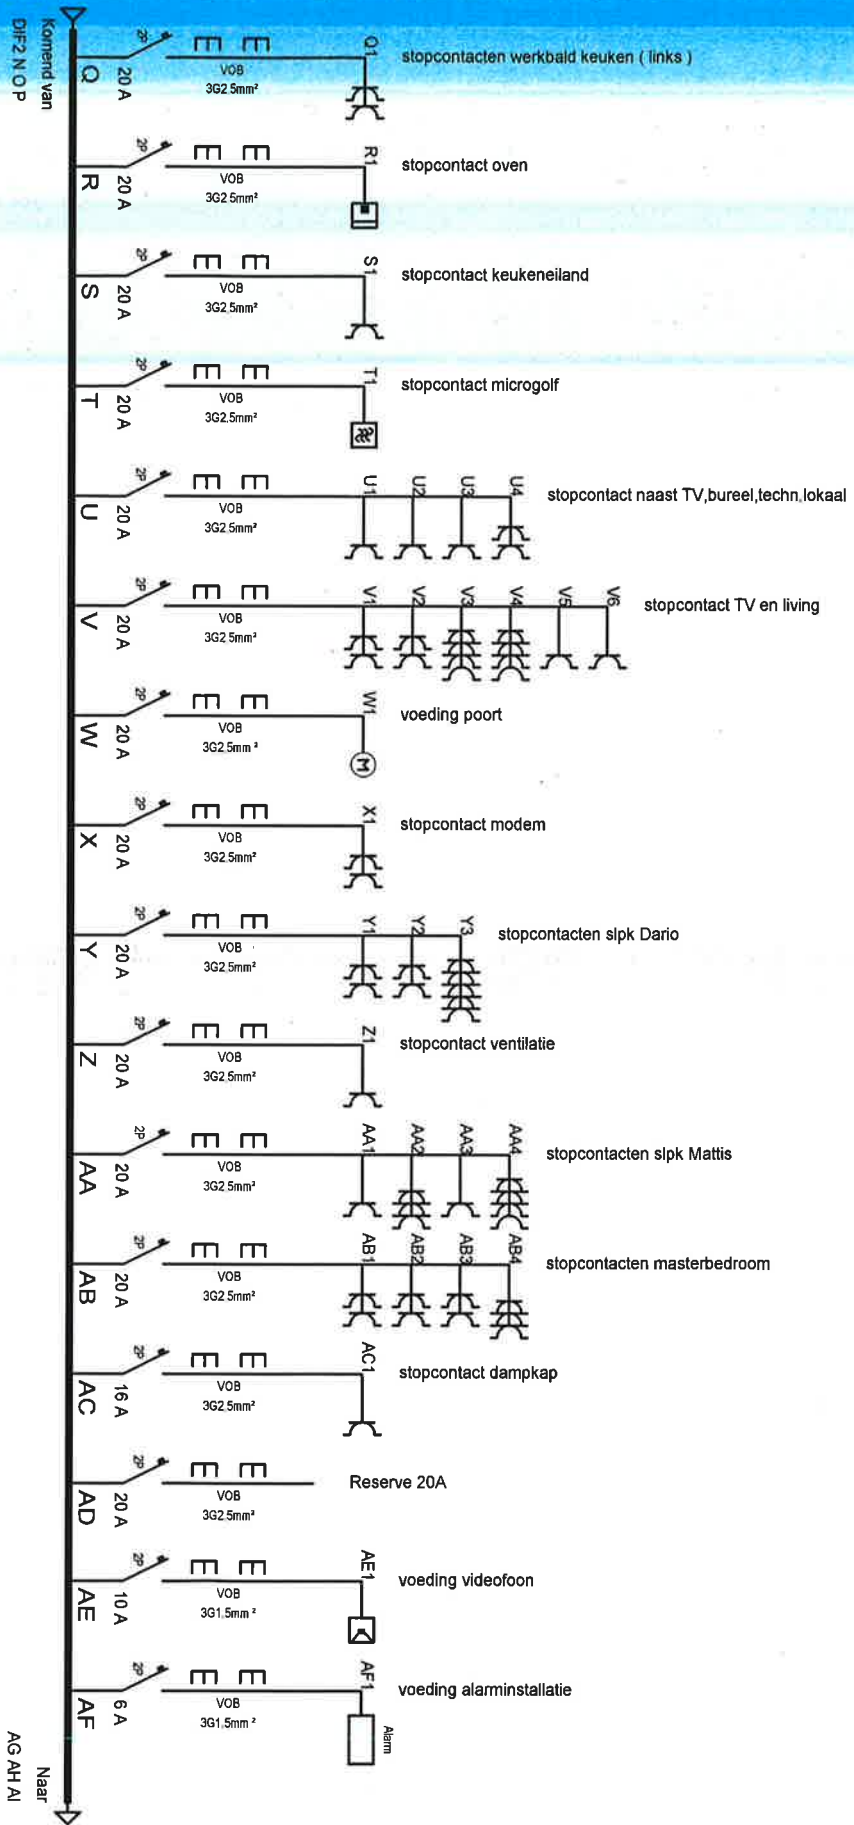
Komend van
DIF2 N O P

Q 20 A 2P VOB 3G2.5mm² Q1 stopcontacten werkbald keuken ( links )

R 20 A 2P VOB 3G2.5mm² R1 stopcontact oven

S 20 A 2P VOB 3G2.5mm² S1 stopcontact keukeneiland

T 20 A 2P VOB 3G2.5mm² T1 stopcontact microgolf

U 20 A 2P VOB 3G2.5mm² U1 U2 U3 U4 stopcontact naast TV,bureel,techn.lokaal

V 20 A 2P VOB 3G2.5mm² V1 V2 V3 V4 V5 V6 stopcontact TV en living

W 20 A 2P VOB 3G2.5mm² W1 voeding poort

X 20 A 2P VOB 3G2.5mm² X1 stopcontact modem

Y 20 A 2P VOB 3G2.5mm² Y1 Y2 Y3 stopcontacten slpk Dario

Z 20 A 2P VOB 3G2.5mm² Z1 stopcontact ventilatie

AA 20 A 2P VOB 3G2.5mm² AA1 AA2 AA3 AA4 stopcontacten slpk Mattis

AB 20 A 2P VOB 3G2.5mm² AB1 AB2 AB3 AB4 stopcontacten masterbedroom

AC 16 A 2P VOB 3G2.5mm² AC1 stopcontact dampkap

AD 20 A 2P VOB 3G2.5mm² Reserve 20A

AE 10 A 2P VOB 3G1.5mm² AE1 voeding videofoon

AF 6 A 2P VOB 3G1.5mm² AF1 voeding alarminstallatie Alarm

Naar
AG AH AI